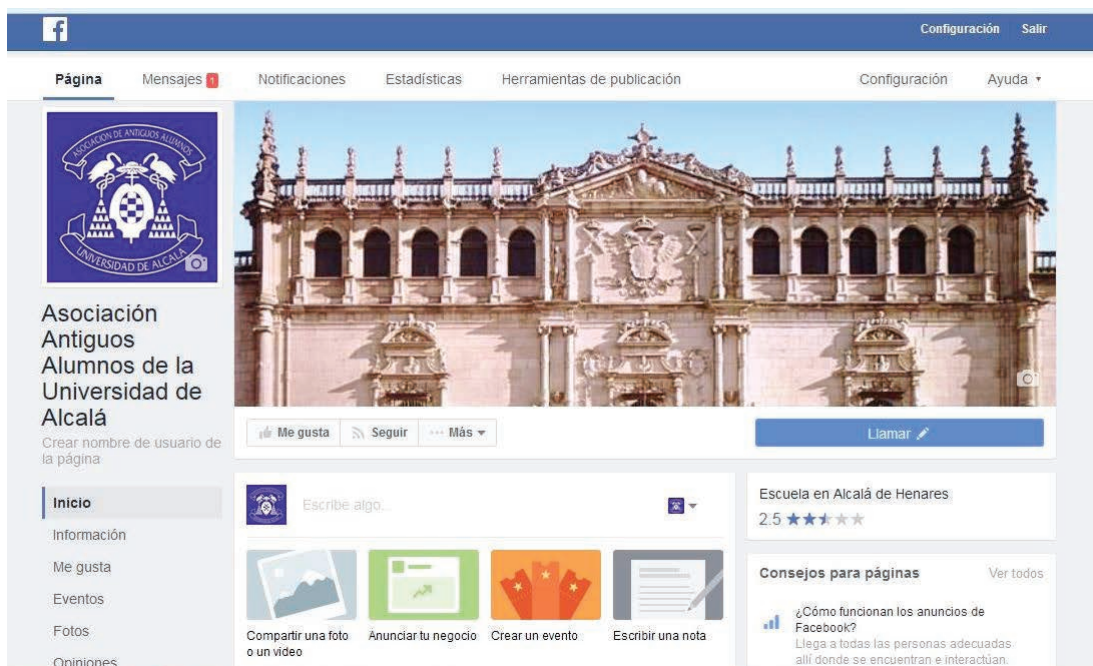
Configuración Salir

Página Mensajes 1 Notificaciones Estadísticas Herramientas de publicación Configuración Ayuda

ASOCIACIÓN DE ANTIGUOS ALUMNOS UNIVERSIDAD DE ALCALÁ

Asociación Antiguos Alumnos de la Universidad de Alcalá

Crear nombre de usuario de la página

Me gusta Seguir ··· Más

Llamar

Inicio
Información
Me gusta
Eventos
Fotos
Opiniones

Escribe algo...

Compartir una foto o un video
Anunciar tu negocio
Crear un evento
Escribir una nota

Escuela en Alcalá de Henares
2.5

Consejos para páginas Ver todos

¿Cómo funcionan los anuncios de Facebook?
Llega a todas las personas adecuadas allí donde se encuentran e interactúan.